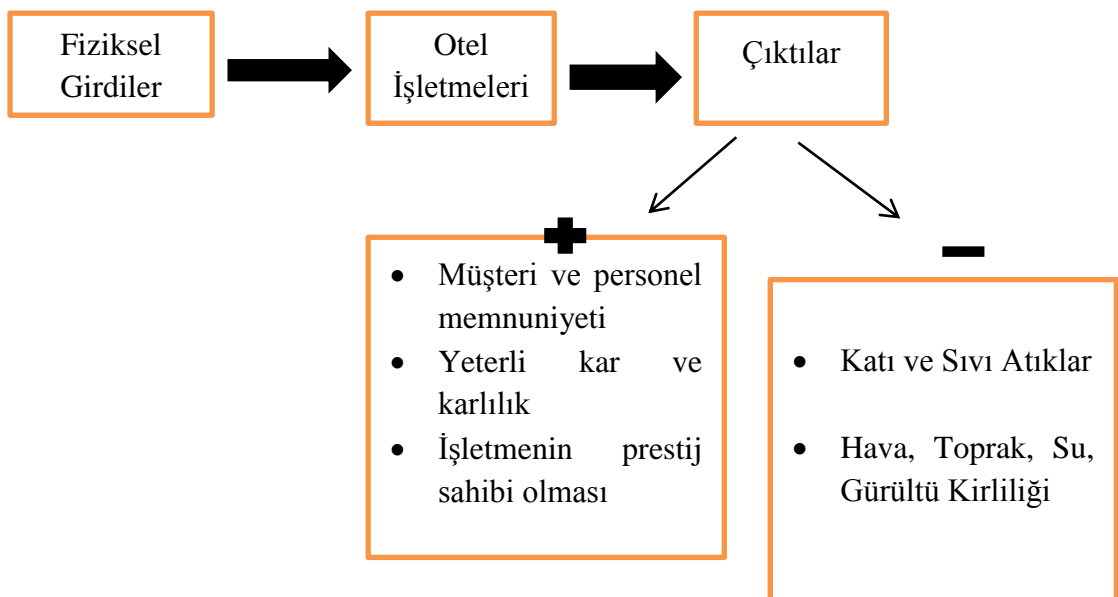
Fiziksel Girdiler

Otel İşletmeleri

Çıktılar

+

- Müşteri ve personel memnuniyeti
- Yeterli kar ve karlılık
- İşletmenin prestij sahibi olması

−

- Katı ve Sıvı Atıklar
- Hava, Toprak, Su, Gürültü Kirliliği